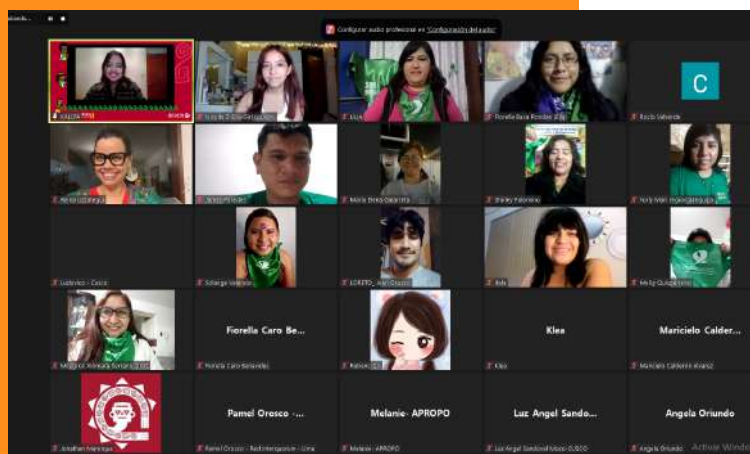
Configurar audio profesional en "Configuración del audio"

C

Fiorella Caro Be...

Klea

Maricielo Calder...

Pamel Orosco - ...

Melanie- APROPO

Luz Angel Sando...

Angela Oriundo

Fiorella Baca Rondan

Rocío Valverde

Solange Valverde

LORETO

Kela

Fiorella Caro Benavides

Klea

Maricielo Calderón Alvarez

Pamel Orosco - Red Interquorum - Lima

Melanie - APROPO

Luz Angel Sandoval Mori - DUEG

Angela Oriundo

Jonathan Manrique

Activar Windo